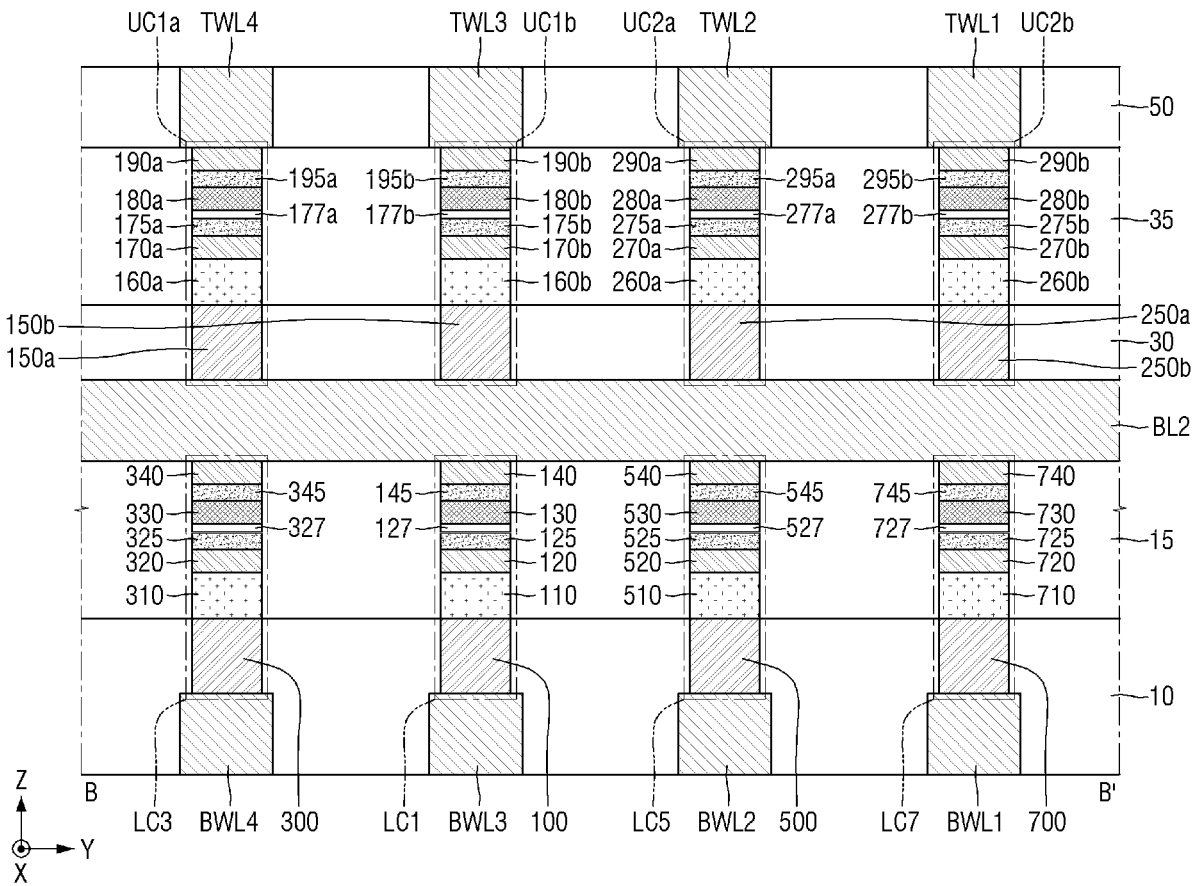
UC1a TWL4 TWL3 UC1b UC2a TWL2 TWL1 UC2b

50

190a 195a 180a 177a 175a 170a 160a
195b 190b 177b 180b 175b 170b 160b
290a 295a 280a 275a 277a 270a 260a
295b 290b 277b 280b 275b 270b 260b

35

150b 150a

250a 30 250b

BL2

340 345 330 327 325 320 310
145 140 127 130 125 120 110
540 545 530 527 525 520 510
745 740 727 730 725 720 710

15

10

Z Y X

B B'

LC3 BWL4 300 LC1 BWL3 100 LC5 BWL2 500 LC7 BWL1 700